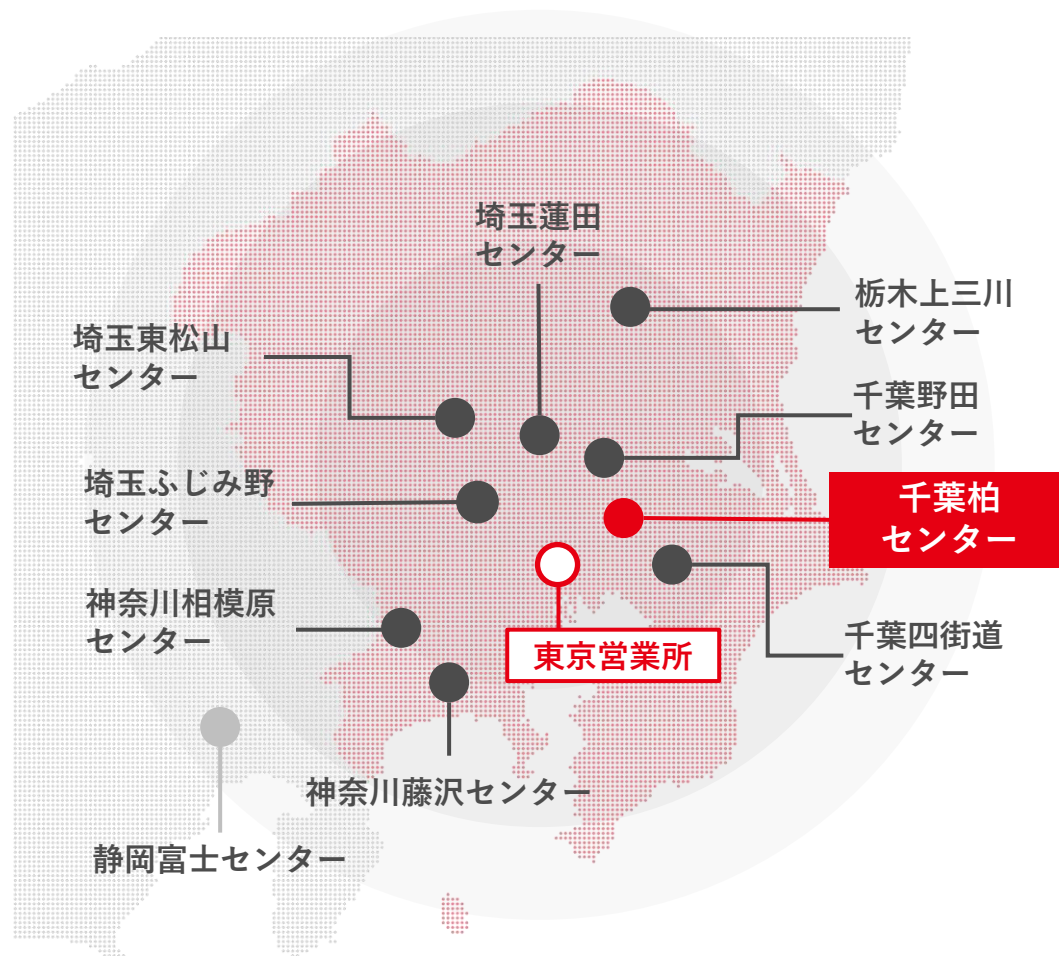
埼玉蓮田
センター

栃木上三川
センター

埼玉東松山
センター

千葉野田
センター

埼玉ふじみ野
センター

千葉柏
センター

神奈川相模原
センター

東京営業所

千葉四街道
センター

神奈川藤沢センター

静岡富士センター